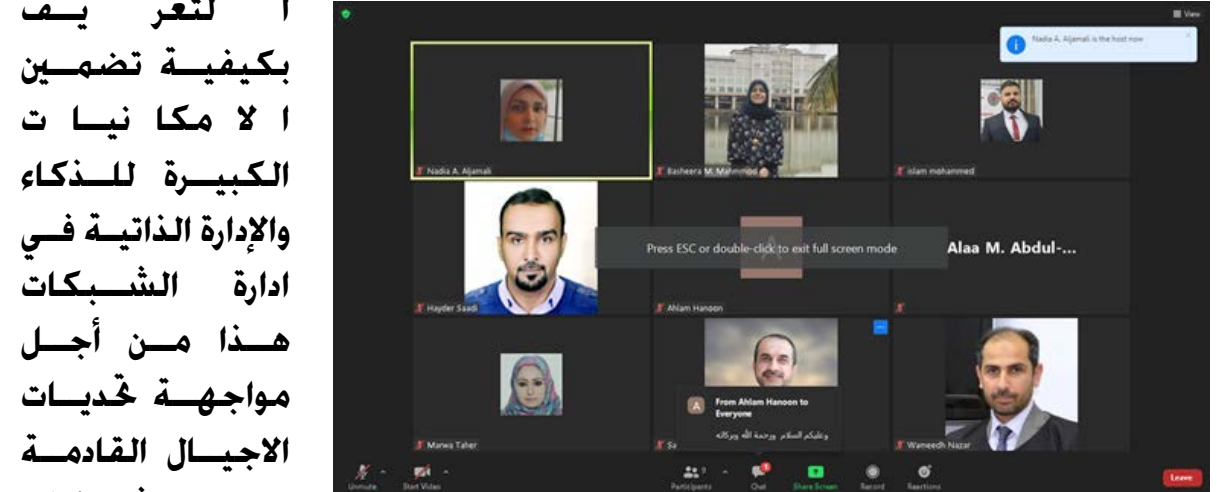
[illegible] لتعريف بكيفية تضمين الامكانيات الكبيرة للذكاء والإدارة الذاتية في ادارة الشبكات هذا من أجل مواجهة تحديات الاجيال القادمة

View

Nadia A. Aljamali is the host now

Nadia A. Aljamali

Basheera M. Mahmood

islam mohammed

Press ESC or double-click to exit full screen mode

Alaa M. Abdul-...

Hayder Saadi

Ahlam Hanoon

Marwa Taher

Sa

From Ahlam Hanoon to Everyone

وعليكم السلام ورحمة الله وبركاته

Wameedh Nazar

Unmute

Start Video

Participants

Chat

Share Screen

Record

Reactions

Leave